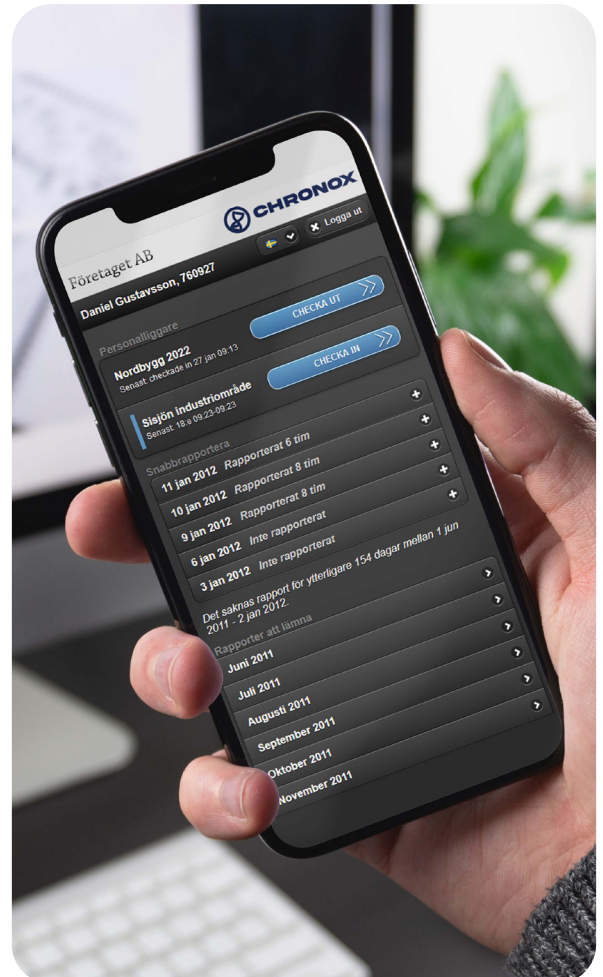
CHRONOX

Logga ut

Företaget AB

Daniel Gustavsson, 760927

Personalliggare

Nordbygg 2022
Senast: checkade in 27 jan 09:13

CHECKA UT

Sisjön industriområde
Senast: 18 a 09:23-09:23

CHECKA IN

Snabbrapportera

11 jan 2012 Rapporterat 6 tim

10 jan 2012 Rapporterat 8 tim

9 jan 2012 Rapporterat 8 tim

6 jan 2012 Inte rapporterat

3 jan 2012 Inte rapporterat

Det saknas rapport för ytterligare 154 dagar mellan 1 jun 2011 - 2 jan 2012.

Rapporter att lämna

Juni 2011

Juli 2011

Augusti 2011

September 2011

Oktober 2011

November 2011